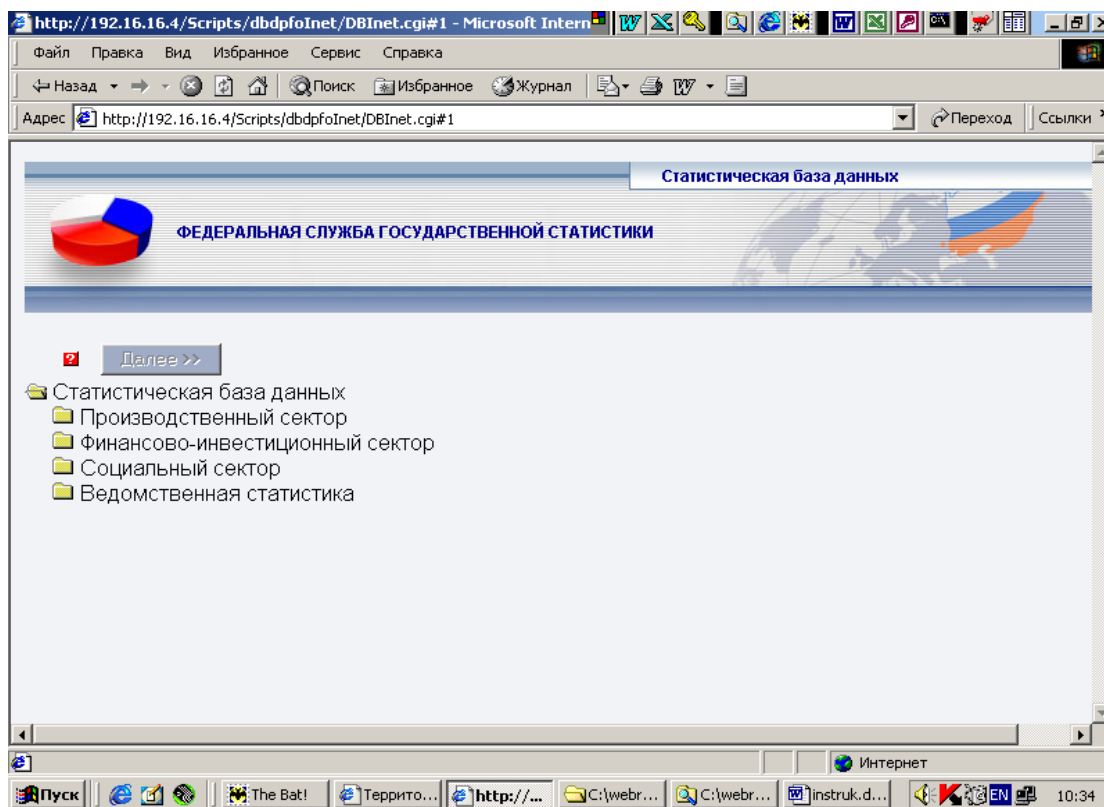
http://192.16.16.4/Scripts/dbdpfoInet/DBInet.cgi#1 - Microsoft Intern

Файл Правка Вид Избранное Сервис Справка

Назад Поиск Избранное Журнал

Адрес http://192.16.16.4/Scripts/dbdpfoInet/DBInet.cgi#1 Переход Ссылки

Статистическая база данных

ФЕДЕРАЛЬНАЯ СЛУЖБА ГОСУДАРСТВЕННОЙ СТАТИСТИКИ

Далее >>

Статистическая база данных
Производственный сектор
Финансово-инвестиционный сектор
Социальный сектор
Ведомственная статистика

Интернет

Пуск The Bat! Террито... http://... C:\webr... C:\webr... instruk.d... EN 10:34